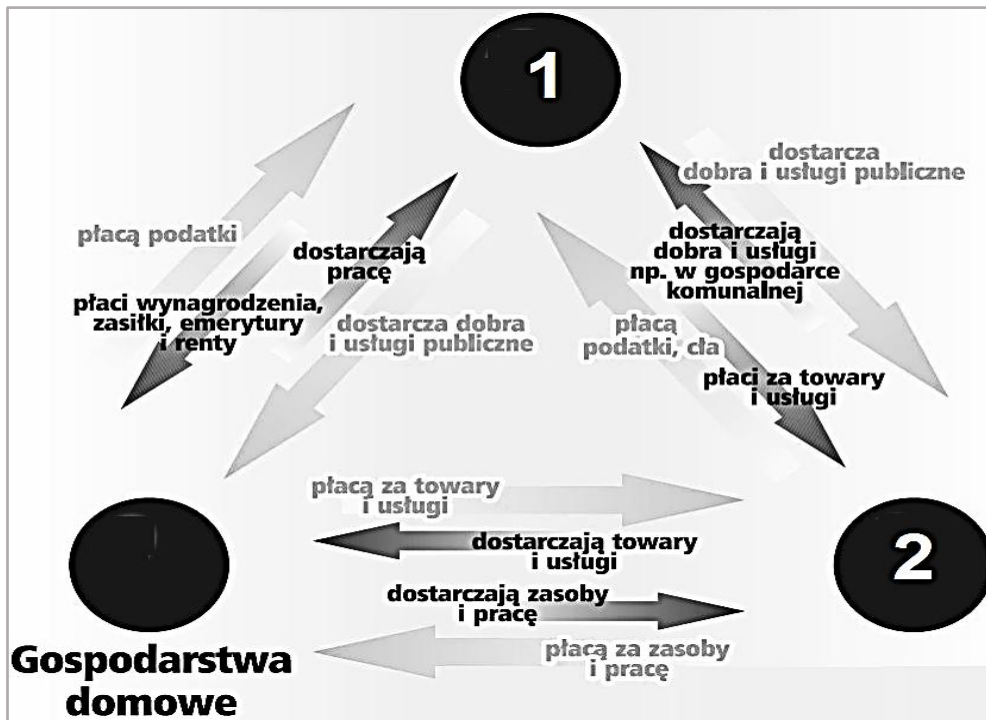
1

dostarcza dobra i usługi publiczne

płacą podatki

dostarczają pracę

płaci wynagrodzenia, zasiłki, emerytury i renty

dostarcza dobra i usługi publiczne

dostarczają dobra i usługi np. w gospodarce komunalnej

płacą podatki, cła

płaci za towary i usługi

płacą za towary i usługi

dostarczają towary i usługi

dostarczają zasoby i pracę

płacą za zasoby i pracę

2

Gospodarstwa domowe